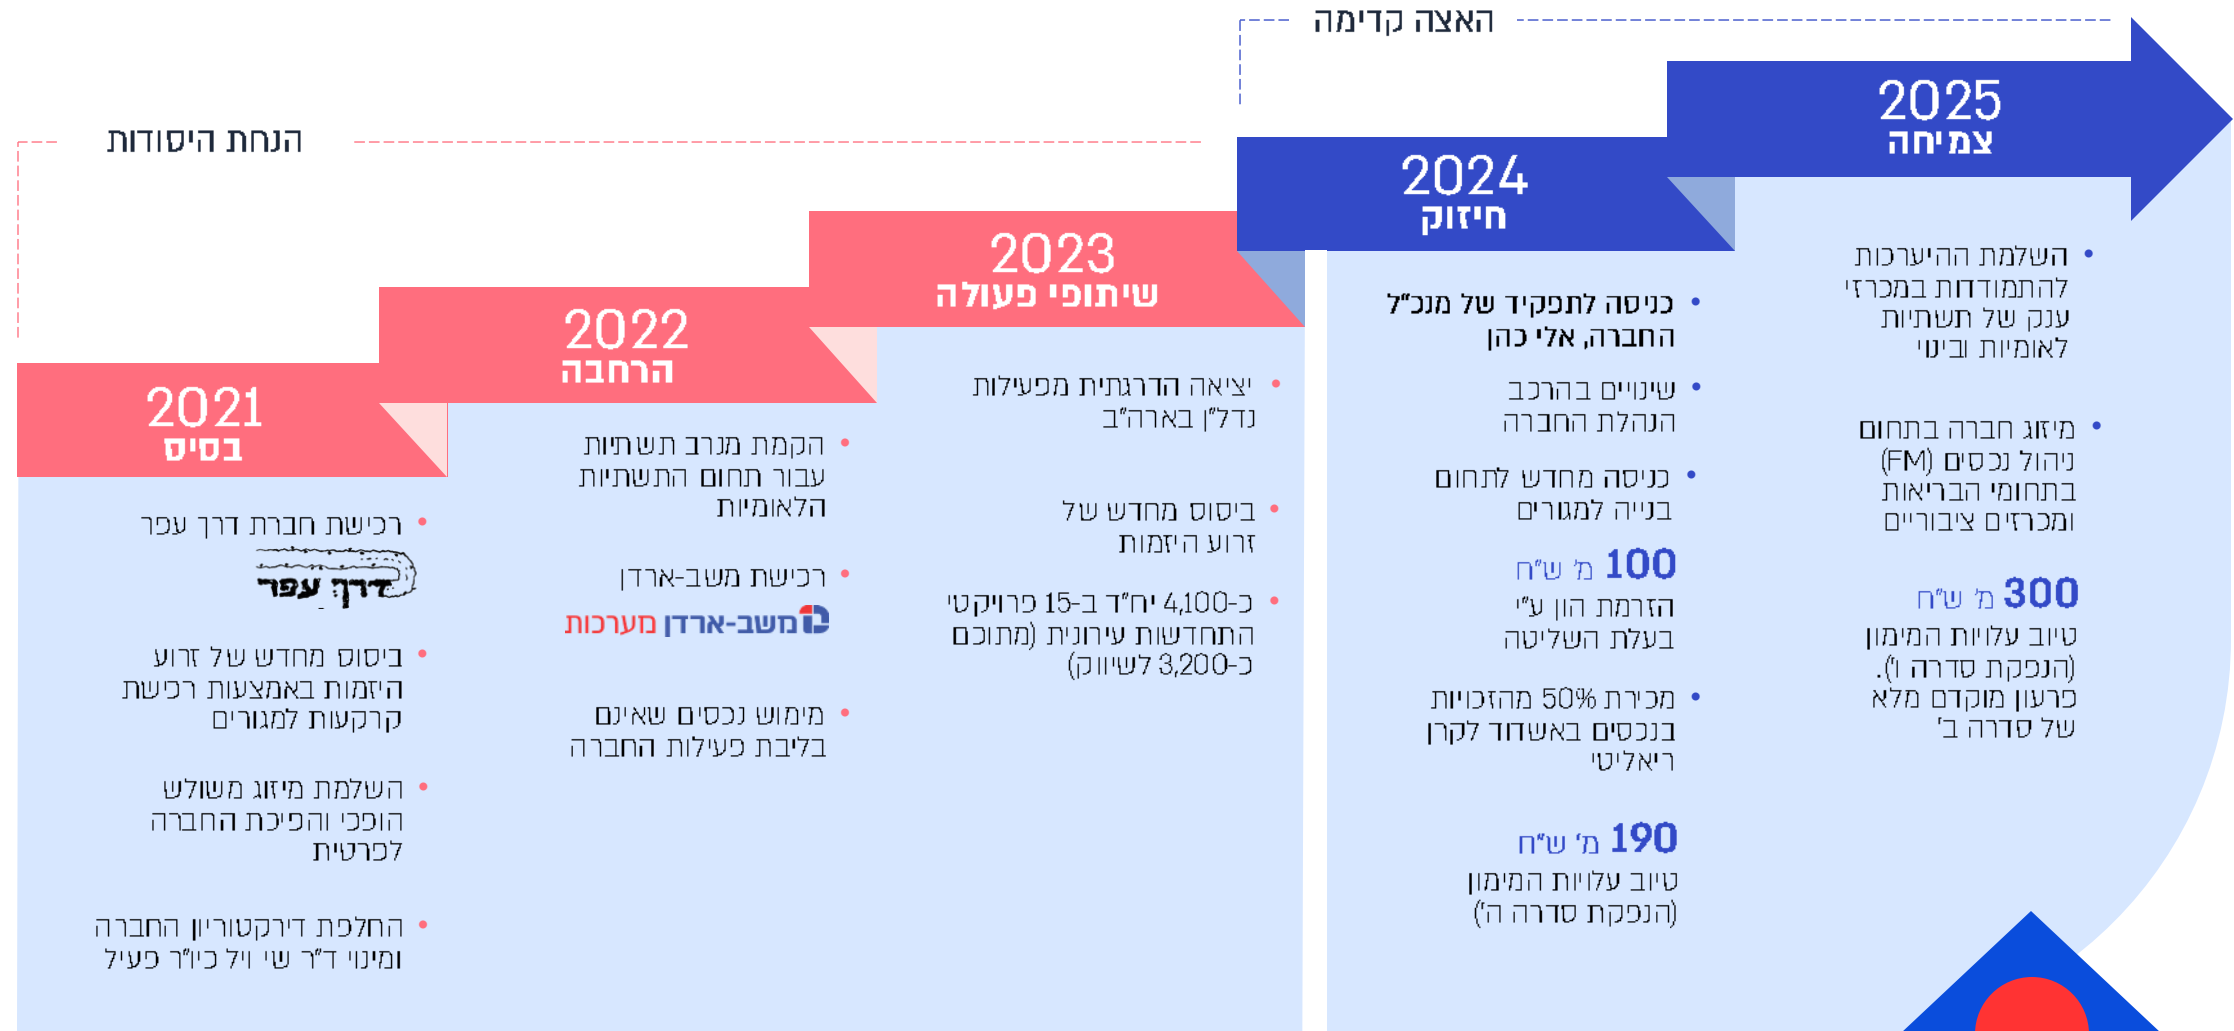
האצה קדימה

הנחת היסודות

2025
צמיחה

2024
חיזוק

2023
שיתופי פעולה

2022
הרחבה

2021
בסיס

• רכישת חברת דרך עפר

דרך עפר

• ביסוס מחדש של זרוע היזמות באמצעות רכישת קרקעות למגורים

• השלמת מיזוג משולש הופכי והפיכת החברה לפרטית

• החלפת דירקטוריון החברה ומינוי ד"ר שי ויל כיו"ר פעיל

• הקמת מגרב תשתיות עבור תחום התשתיות הלאומיות

• רכישת משב-ארדן

משב-ארדן מערכות

• מימוש נכסים שאינם בליבת פעילות החברה

• יציאה הדרגתית מפעילות נדל"ן בארה"ב

• ביסוס מחדש של זרוע היזמות

• כ-4,100 יח"ד ב-15 פרויקטי התחדשות עירונית (מתוכם כ-3,200 לשיווק)

• כניסה לתפקיד של מנכ"ל החברה, אלי כהן

• שינויים בהרכב הנהלת החברה

• כניסה מחדש לתחום בנייה למגורים

100 מ' ש"ח
הזרמת הון ע"י בעלת השליטה

• מכירת 50% מהזכויות בנכסים באשדוד לקרן ריאליטי

190 מ' ש"ח
טיוב עלויות המימון (הנפקת סדרה ה)

• השלמת היערכות להתמודדות במכרזי ענק של תשתיות לאומיות וביטוי

• מיזוג חברה בתחום ניהול נכסים (FM) בתחומי הבריאות ומכרזים ציבוריים

300 מ' ש"ח
טיוב עלויות המימון (הנפקת סדרה ו').
פרעון מוקדם מלא של סדרה ב'